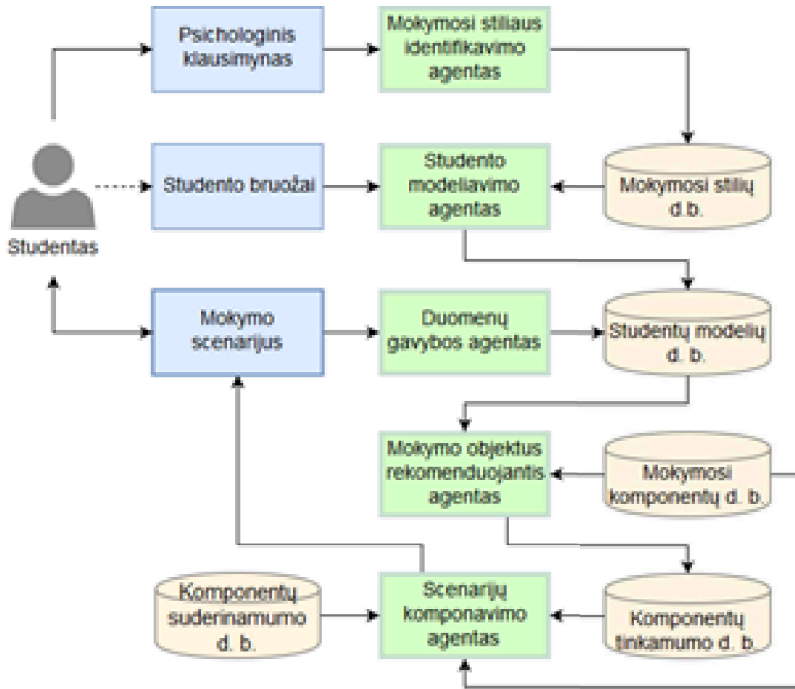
Psichologinis klausimynas

Mokymosi stiliaus identifikavimo agentas

Studentas

Studento bruožai

Studento modeliavimo agentas

Mokymosi stilių d.b.

Mokymo scenarijus

Duomenų gavybos agentas

Studentų modelių d. b.

Mokymo objektus rekomenduojantis agentas

Mokymosi komponentų d. b.

Komponentų suderinamumo d. b.

Scenarijų komponavimo agentas

Komponentų tinkamumo d. b.